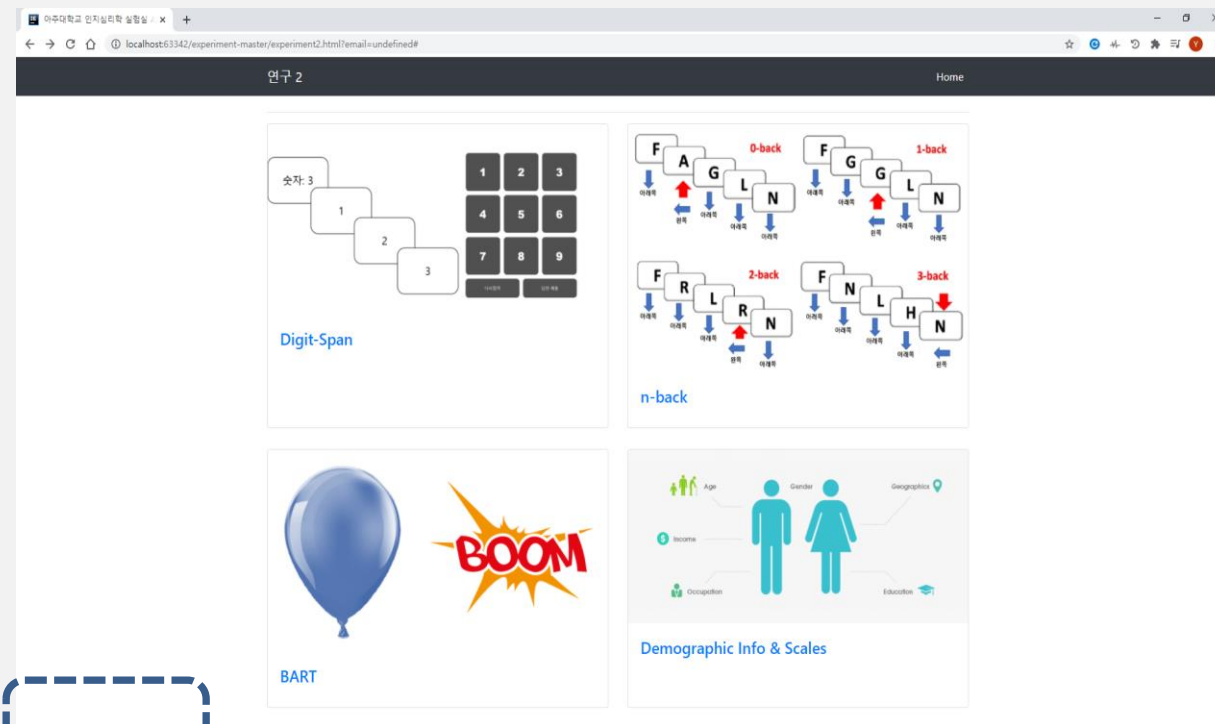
아주대학교 인지심리학 실험실 ×
+
localhost:63342/experiment-master/experiment2.html?email=undefined#

연구 2
Home

숫자: 3
1
2
3

| 1 | 2 | 3 |
|---|---|---|
| 4 | 5 | 6 |
| 7 | 8 | 9 |

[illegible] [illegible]

Digit-Span

F A G L N 0-back
아래쪽 왼쪽 아래쪽 아래쪽 아래쪽

F G G L N 1-back
아래쪽 아래쪽 왼쪽 아래쪽 아래쪽

F R L R N 2-back
아래쪽 아래쪽 아래쪽 왼쪽 아래쪽

F N L H N 3-back
아래쪽 아래쪽 아래쪽 아래쪽 왼쪽

n-back

BOOM

BART

Age
Gender
Geographics
Income
Occupation
Education

Demographic Info & Scales